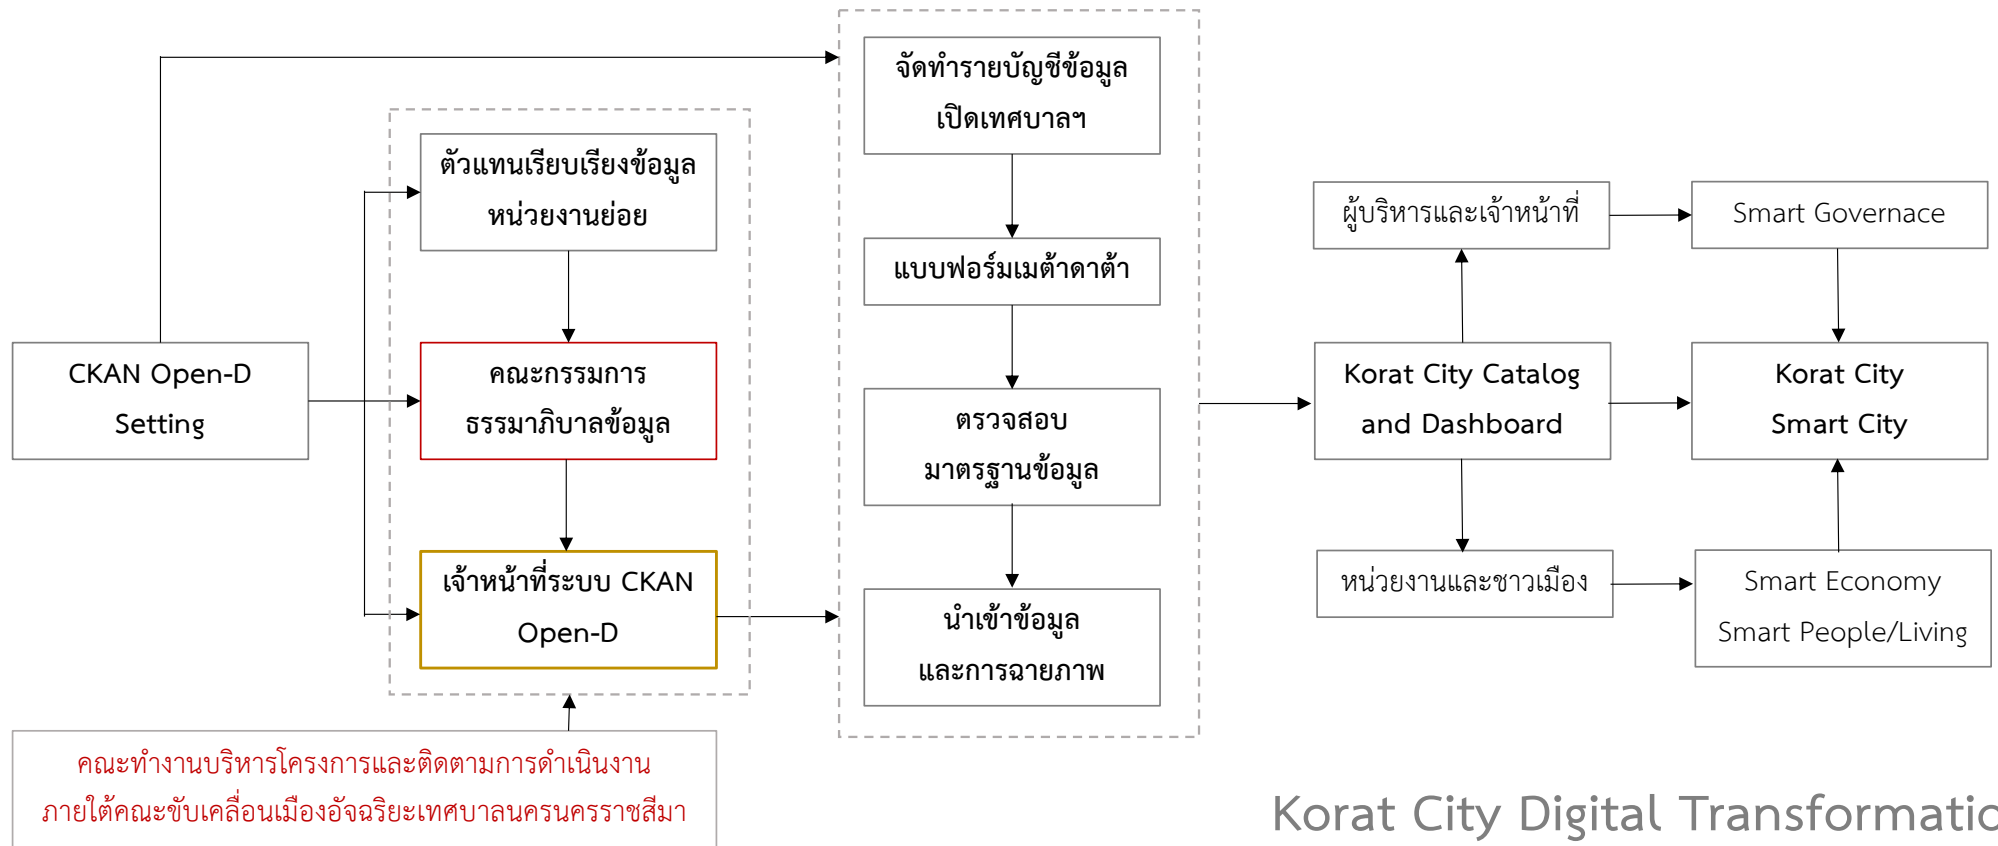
CKAN Open-D Setting

ตัวแทนเรียบเรียงข้อมูล หน่วยงานย่อย

คณะกรรมการ ธรรมาภิบาลข้อมูล

เจ้าหน้าที่ระบบ CKAN Open-D

จัดทำรายบัญชีข้อมูล เปิดเทศบาลฯ

แบบฟอร์มเมต้าดาต้า

ตรวจสอบ มาตรฐานข้อมูล

นำเข้าข้อมูล และการฉายภาพ

ผู้บริหารและเจ้าหน้าที่

Smart Governance

Korat City Catalog and Dashboard

Korat City Smart City

หน่วยงานและชาวเมือง

Smart Economy Smart People/Living

คณะทำงานบริหารโครงการและติดตามการดำเนินงาน ภายใต้คณะขับเคลื่อนเมืองอัจฉริยะเทศบาลนครนครราชสีมา

Korat City Digital Transformatic